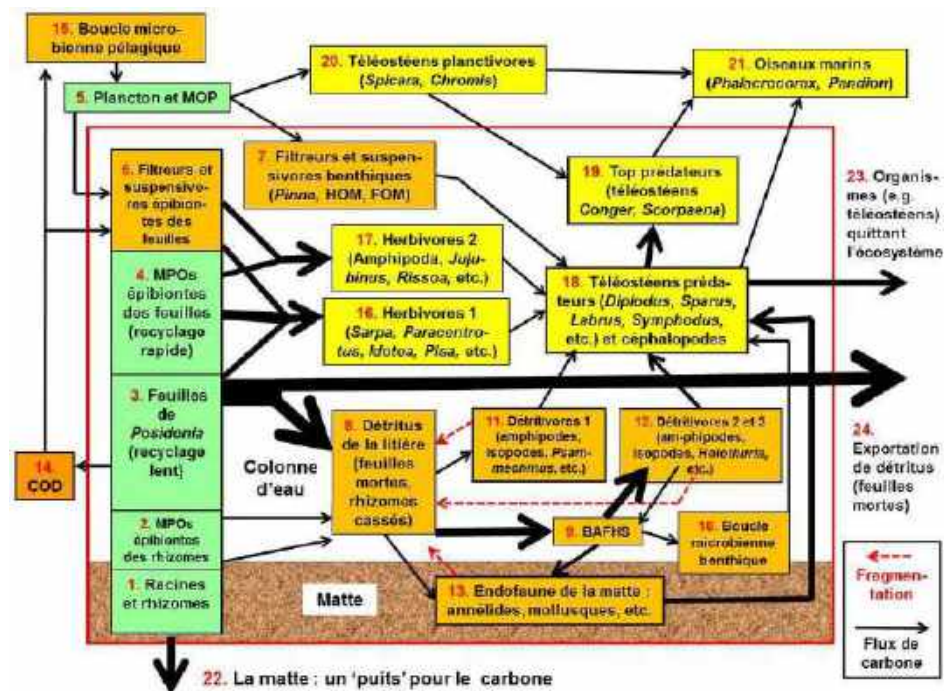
15. Boucle microbienne pélagique

5. Plancton et MOP

20. Téléostéens planctivores (Spicara, Chromis)

21. Oiseaux marins (Phalacrocorax, Pandion)

7. Filtreurs et suspensivores benthiques (Pinna, HOM, FOM)

19. Top prédateurs (téléostéens Conger, Scorpaena)

23. Organismes (e.g. téléostéens) quittant l'écosystème

6. Filtreurs et suspensivores épibiontes des feuilles

17. Herbivores 2 (Amphipoda, Jujubinus, Rissoa, etc.)

4. MPOs épibiontes des feuilles (recyclage rapide)

16. Herbivores 1 (Sarpa, Paracentrotus, Idotea, Pisa, etc.)

18. Téléostéens prédateurs (Diplodus, Sparus, Labrus, Symphodus, etc.) et céphalopodes

3. Feuilles de Posidonia (recyclage lent)

8. Détritus de la litière (feuilles mortes, rhizomes cassés)

11. Détritivores 1 (amphipodes, isopodes, Psammechinus, etc.)

12. Détritivores 2 et 3 (amphipodes, isopodes, Holothuria, etc.)

24. Exportation de détritus (feuilles mortes)

14. COD

Colonne d'eau

2. MPOs épibiontes des rhizomes

9. BAFHS

10. Boucle microbienne benthique

1. Racines et rhizomes

Matte

13. Endofaune de la matte : annelides, mollusques, etc.

Fragmentation

Flux de carbone

22. La matte : un 'puits' pour le carbone